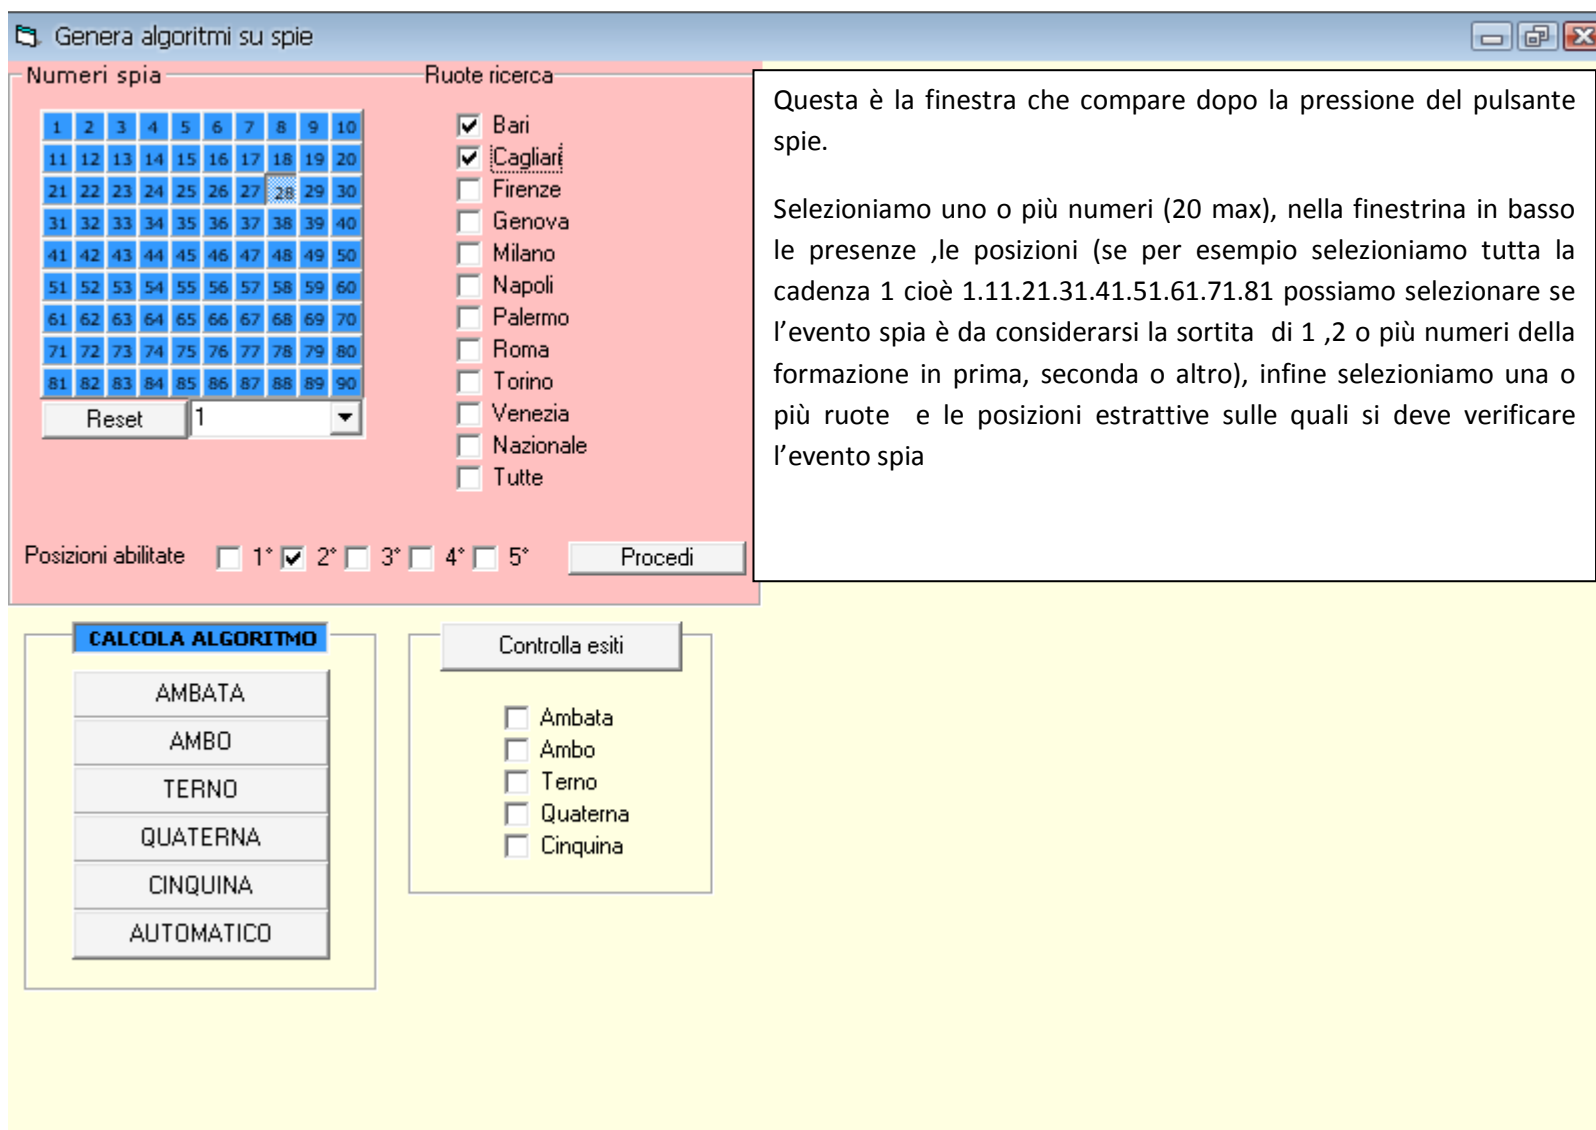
Genera algoritmi su spie

Numeri spia

| 1 | 2 | 3 | 4 | 5 | 6 | 7 | 8 | 9 | 10 |
|---|---|---|---|---|---|---|---|---|---|
| 11 | 12 | 13 | 14 | 15 | 16 | 17 | 18 | 19 | 20 |
| 21 | 22 | 23 | 24 | 25 | 26 | 27 | 28 | 29 | 30 |
| 31 | 32 | 33 | 34 | 35 | 36 | 37 | 38 | 39 | 40 |
| 41 | 42 | 43 | 44 | 45 | 46 | 47 | 48 | 49 | 50 |
| 51 | 52 | 53 | 54 | 55 | 56 | 57 | 58 | 59 | 60 |
| 61 | 62 | 63 | 64 | 65 | 66 | 67 | 68 | 69 | 70 |
| 71 | 72 | 73 | 74 | 75 | 76 | 77 | 78 | 79 | 80 |
| 81 | 82 | 83 | 84 | 85 | 86 | 87 | 88 | 89 | 90 |

Reset 1

Ruote ricerca
Bari
Cagliari
Firenze
Genova
Milano
Napoli
Palermo
Roma
Torino
Venezia
Nazionale
Tutte

Posizioni abilitate 1° 2° 3° 4° 5° Procedi

Questa è la finestra che compare dopo la pressione del pulsante spie.

Selezioniamo uno o più numeri (20 max), nella finestrina in basso le presenze ,le posizioni (se per esempio selezioniamo tutta la cadenza 1 cioè 1.11.21.31.41.51.61.71.81 possiamo selezionare se l’evento spia è da considerarsi la sortita di 1 ,2 o più numeri della formazione in prima, seconda o altro), infine selezioniamo una o più ruote e le posizioni estrattive sulle quali si deve verificare l’evento spia

CALCOLA ALGORITMO
AMBATA
AMBO
TERNO
QUATERNA
CINQUINA
AUTOMATICO

Controlla esiti
Ambata
Ambo
Terno
Quaterna
Cinquina